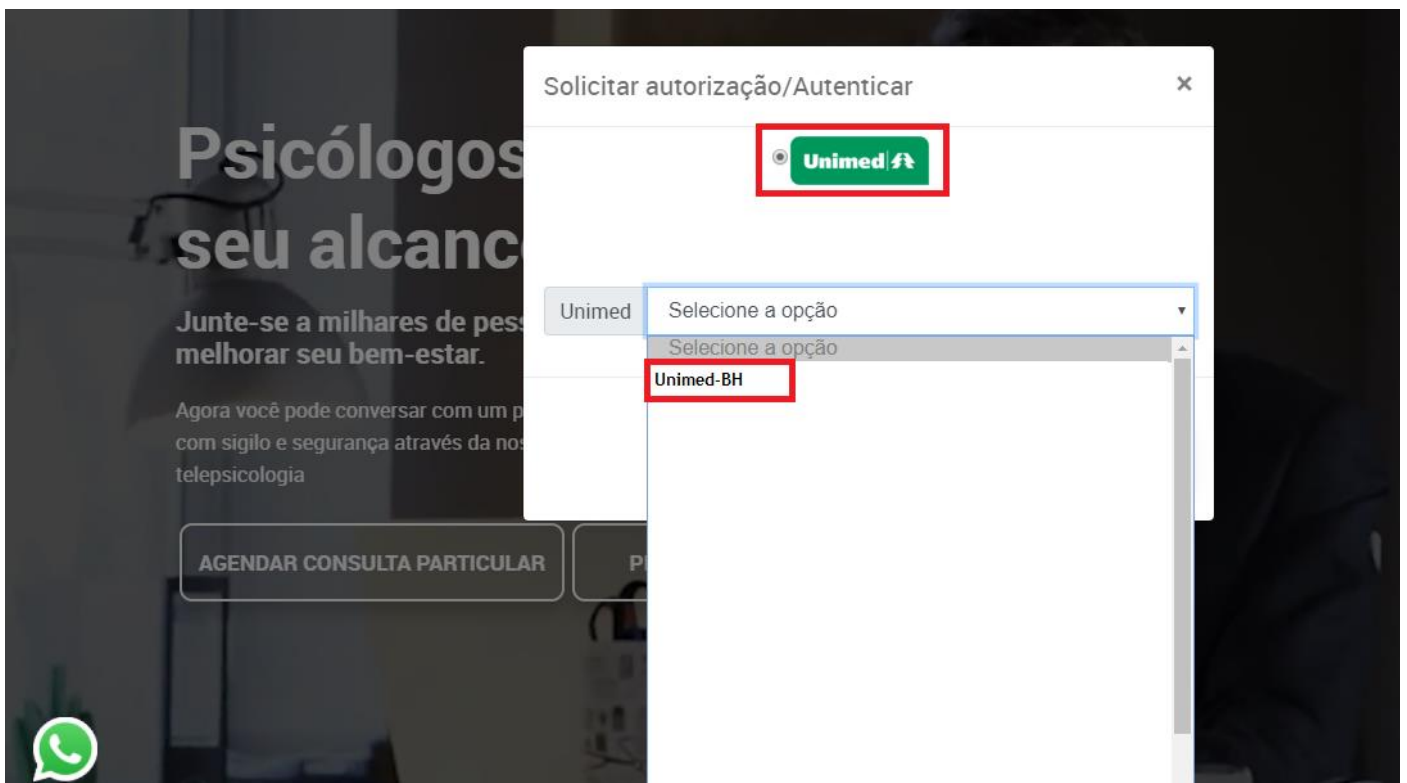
Psicólogos
seu alcanc

Junte-se a milhares de pess
melhorar seu bem-estar.

Agora você pode conversar com um p
com sigilo e segurança através da nos
telepsicologia

AGENDAR CONSULTA PARTICULAR

P

Solicitar autorização/Autenticar

×

Unimed

Unimed

Selecione a opção

Selecione a opção

Unimed-BH